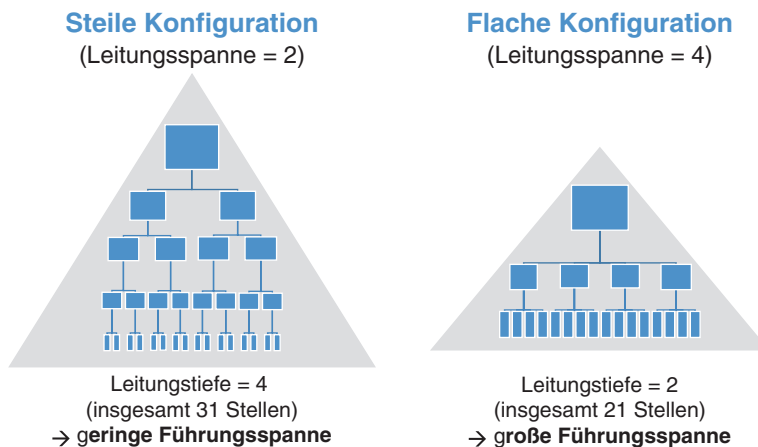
Steile Konfiguration
(Leitungsspanne = 2)

Leitungstiefe = 4
(insgesamt 31 Stellen)
→ geringe Führungsspanne

Flache Konfiguration
(Leitungsspanne = 4)

Leitungstiefe = 2
(insgesamt 21 Stellen)
→ große Führungsspanne